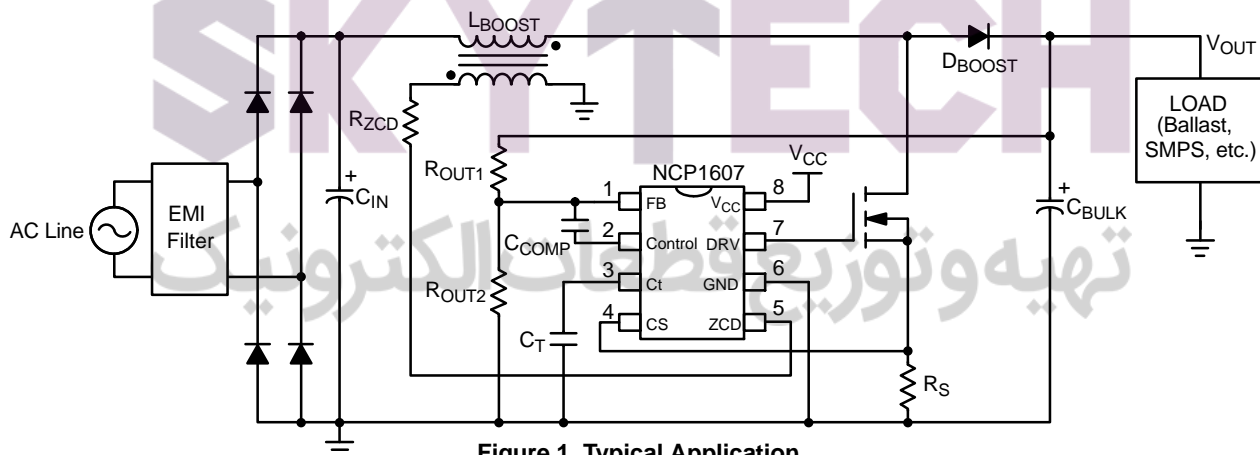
SKYTECH
تهیه و توزیع قطعات الکترونیک

$L_{BOOST}$

$D_{BOOST}$

$V_{OUT}$

LOAD (Ballast, SMPS, etc.)

$R_{ZCD}$

$R_{OUT1}$

NCP1607

$V_{CC}$

1 FB
2 Control
3 Ct
4 CS
8 $V_{CC}$
7 DRV
6 GND
5 ZCD

AC Line

EMI Filter

+ $C_{IN}$

$C_{COMP}$

$R_{OUT2}$

$C_T$

+ $C_{BULK}$

$R_S$

Figure 1. Typical Application